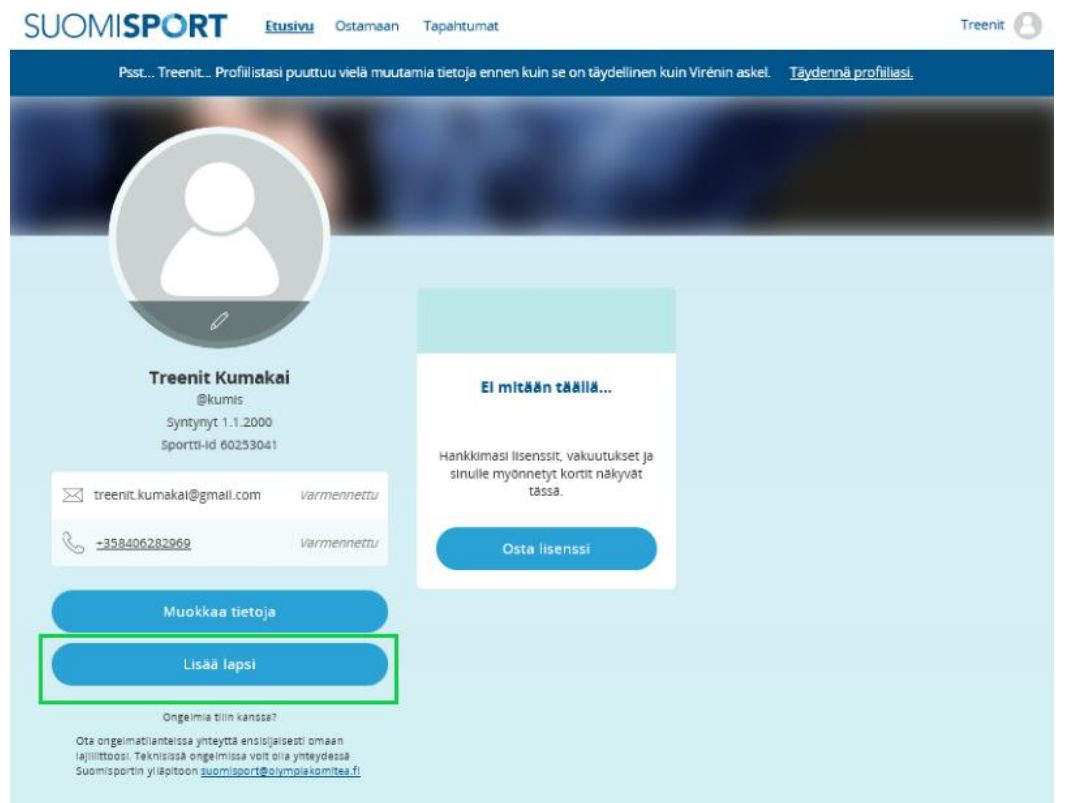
SUOMISPORT Etusivu Ostamaan Tapahtumat Treenit

Psst... Treenit... Profiilistasi puuttuu vielä muutamia tietoja ennen kuin se on täydellinen kuin Virénin askel. Täydennä profiiliasi.

Treenit Kumakai
@kumis
Syntynyt 1.1.2000
Sportti-id 60253041

treenit.kumakai@gmail.com Varmennettu
+358406282969 Varmennettu

Muokkaa tietoja
Lisää lapsi

Ongelmia tilin kanssa?
Ota ongelmatilanteissa yhteyttä ensisijaisesti omaan lajiliittoosi. Teknisissä ongelmissa voit olla yhteydessä Suomisportin ylläpitoon suomisport@olympiakomitea.fi

Ei mitään täällä...

Hankkimasi lisenssit, vakuutukset ja sinulle myönnetyt kortit näkyvät tässä.

Osta lisenssi